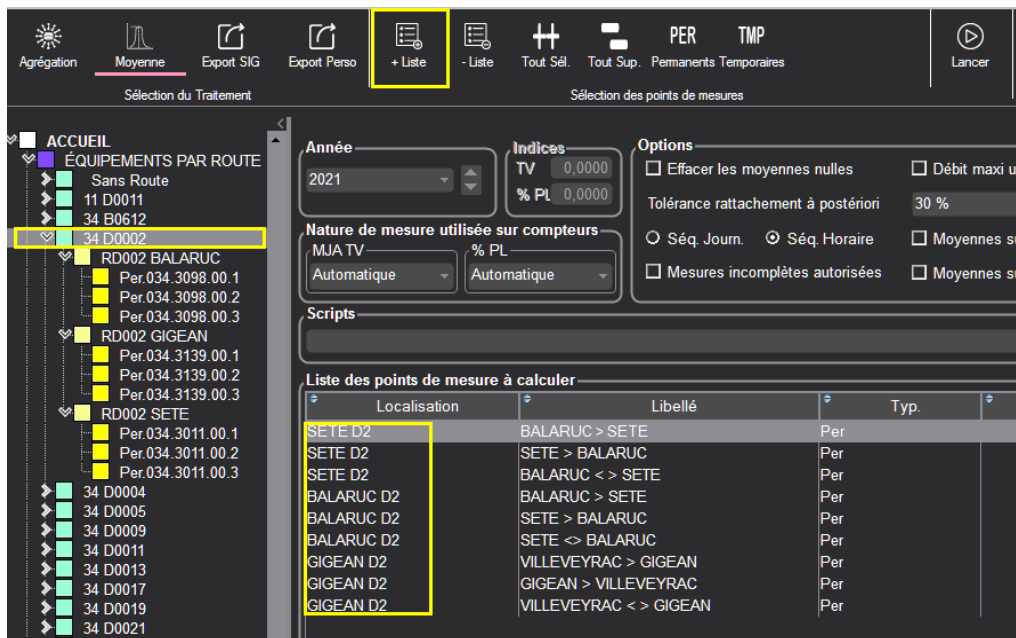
Agrégation Moyenne Export SIG Export Perso + Liste - Liste Tout Sél. Tout Sup. PER Permanents TMP Temporaires Lancer

Sélection du Traitement

Sélection des points de mesures

ACCUEIL
ÉQUIPEMENTS PAR ROUTE
Sans Route
11 D0011
34 B0612
34 D0002
RD002 BALARUC
Per.034.3098.00.1
Per.034.3098.00.2
Per.034.3098.00.3
RD002 GIGEAN
Per.034.3139.00.1
Per.034.3139.00.2
Per.034.3139.00.3
RD002 SETE
Per.034.3011.00.1
Per.034.3011.00.2
Per.034.3011.00.3
34 D0004
34 D0005
34 D0009
34 D0011
34 D0013
34 D0017
34 D0019
34 D0021

Année
2021

Indices
TV 0,0000
% PL 0,0000

Options
Effacer les moyennes nulles
Débit maxi u
Tolérance rattachement à postériori 30 %
Séq. Journ. Séq. Horaire
Moyennes su
Mesures incomplètes autorisées
Moyennes su

Nature de mesure utilisée sur compteurs
MJA TV
Automatique
% PL
Automatique

Scripts

Liste des points de mesure à calculer

| Localisation | Libellé | Typ. |
|---|---|---|
| SETE D2 | BALARUC > SETE | Per |
| SETE D2 | SETE > BALARUC | Per |
| SETE D2 | BALARUC < > SETE | Per |
| BALARUC D2 | BALARUC > SETE | Per |
| BALARUC D2 | SETE > BALARUC | Per |
| BALARUC D2 | SETE <> BALARUC | Per |
| GIGEAN D2 | VILLEVEYRAC > GIGEAN | Per |
| GIGEAN D2 | GIGEAN > VILLEVEYRAC | Per |
| GIGEAN D2 | VILLEVEYRAC < > GIGEAN | Per |